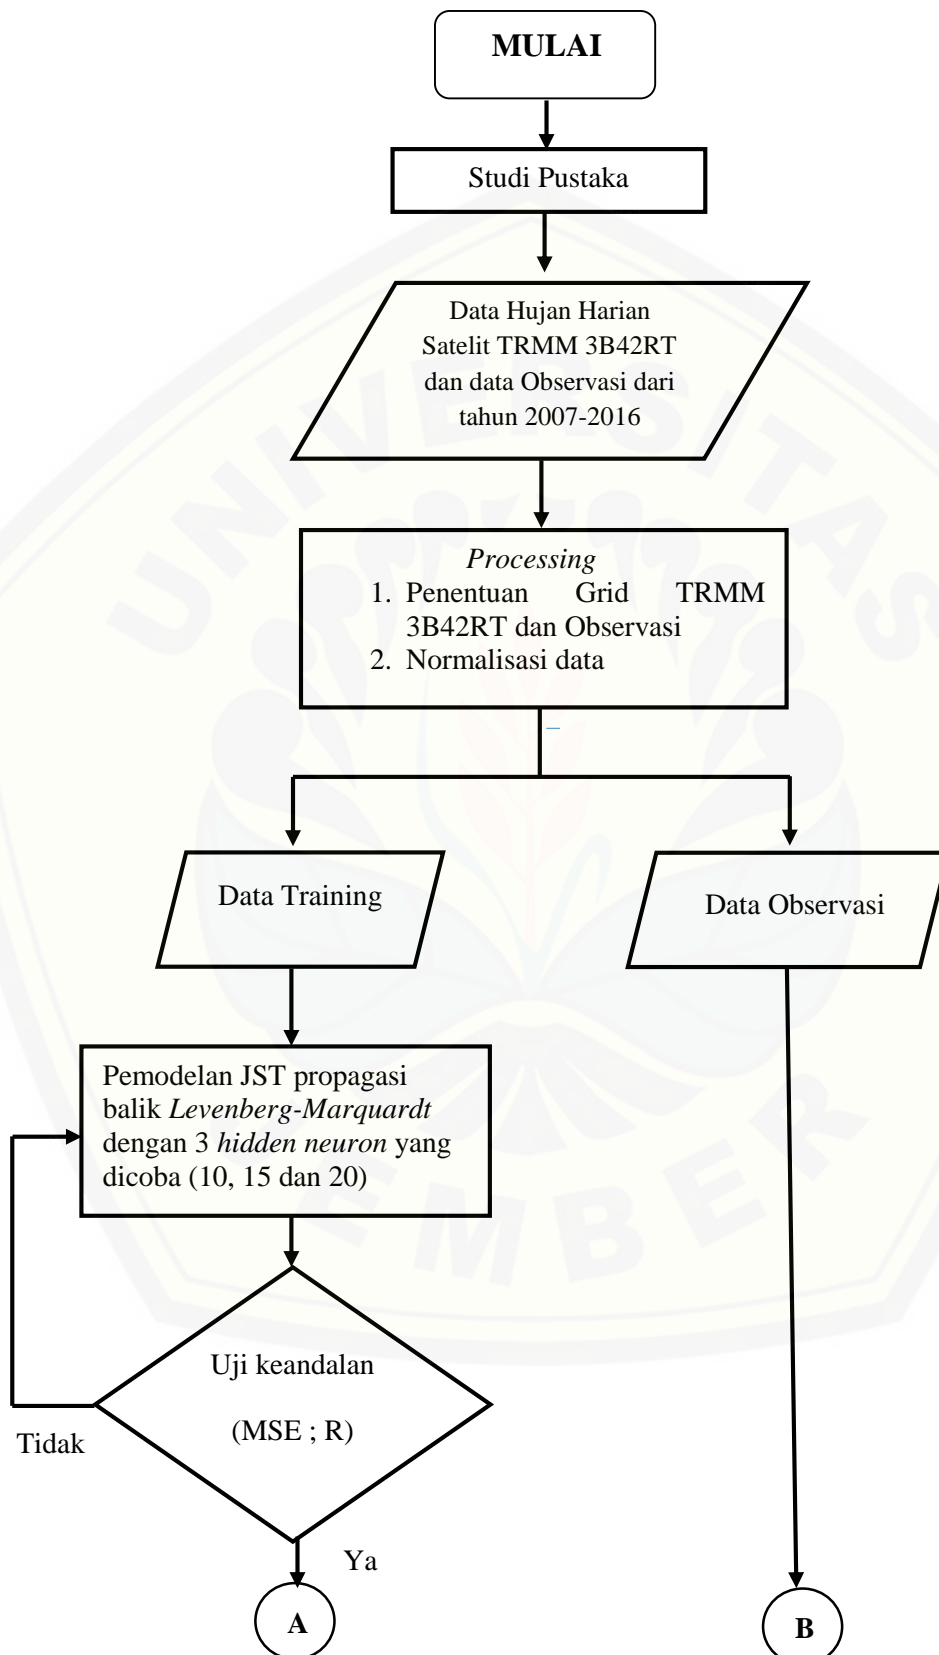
MULAI

Studi Pustaka

Data Hujan Harian Satelit TRMM 3B42RT dan data Observasi dari tahun 2007-2016

*Processing*
1. Penentuan Grid TRMM 3B42RT dan Observasi
2. Normalisasi data

Data Training

Data Observasi

Pemodelan JST propagasi balik *Levenberg-Marquardt* dengan 3 *hidden neuron* yang dicoba (10, 15 dan 20)

Uji keandalan

(MSE ; R)

Tidak

Ya

A

B